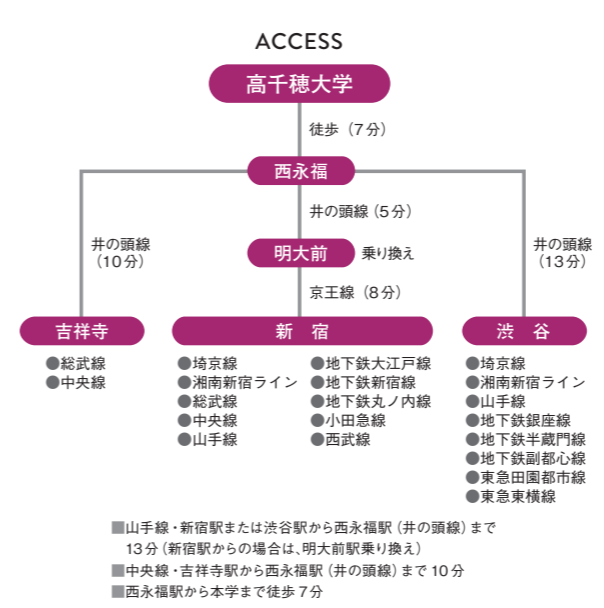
ACCESS

高千穂大学

徒歩（7分）

西永福

井の頭線（5分）

明大前

乗り換え

京王線（8分）

井の頭線（10分）

井の頭線（13分）

吉祥寺

●総武線
●中央線

新　宿

●埼京線
●湘南新宿ライン
●総武線
●中央線
●山手線

●地下鉄大江戸線
●地下鉄新宿線
●地下鉄丸ノ内線
●小田急線
●西武線

渋　谷

●埼京線
●湘南新宿ライン
●山手線
●地下鉄銀座線
●地下鉄半蔵門線
●地下鉄副都心線
●東急田園都市線
●東急東横線

■山手線・新宿駅または渋谷駅から西永福駅（井の頭線）まで13分（新宿駅からの場合は、明大前駅乗り換え）
■中央線・吉祥寺駅から西永福駅（井の頭線）まで10分
■西永福駅から本学まで徒歩7分